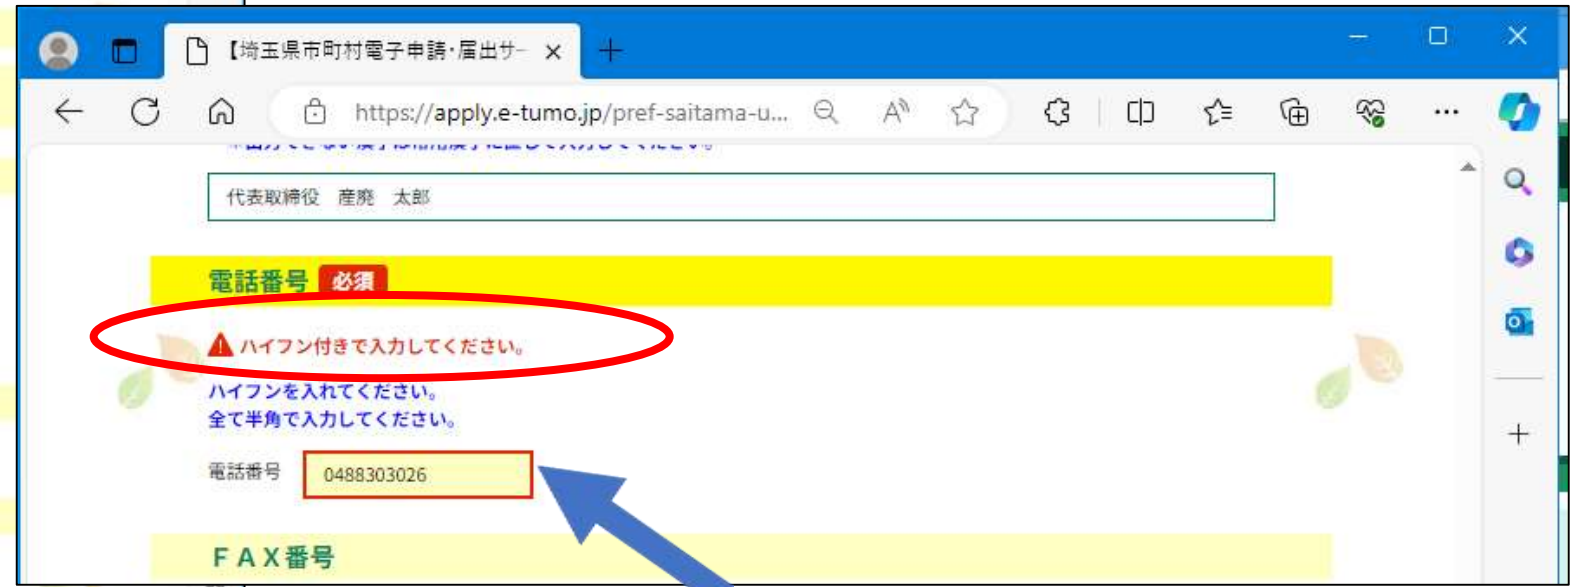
【埼玉県市町村電子申請・届出サー ×

https://apply.e-tumo.jp/pref-saitama-u...

代表取締役　産廃　太郎

電話番号 必須

ハイフン付きで入力してください。

ハイフンを入れてください。
全て半角で入力してください。

電話番号 0488303026

ＦＡＸ番号